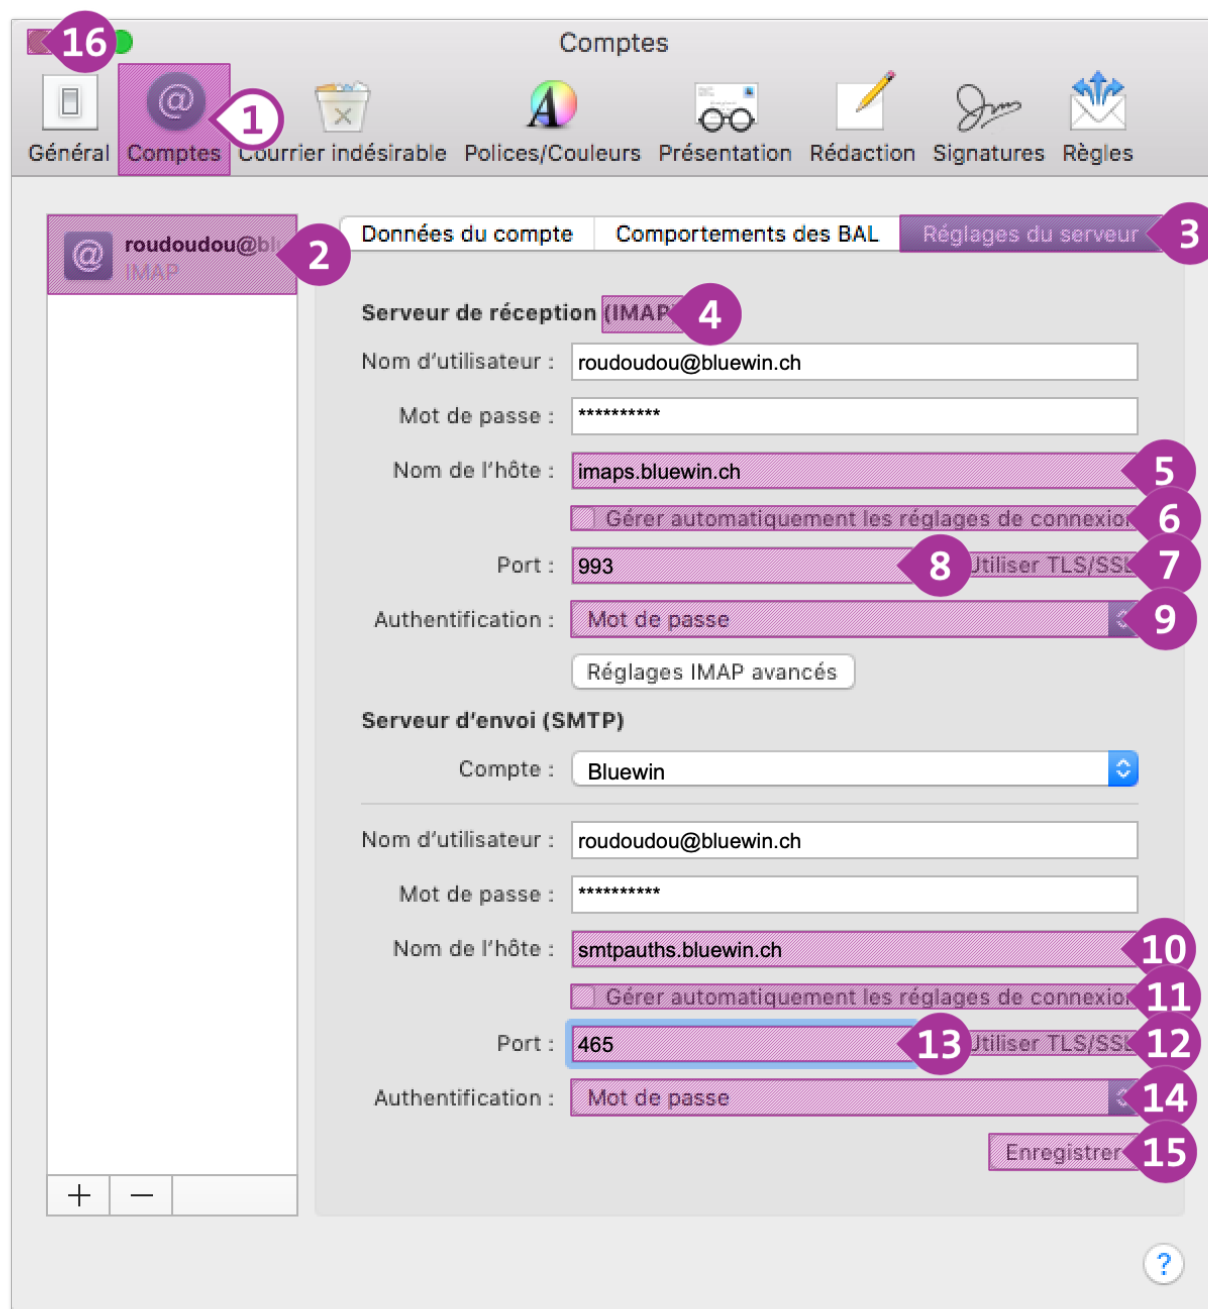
16

Comptes

Général Comptes 1 Courrier indésirable Polices/Couleurs Présentation Rédaction Signatures Règles

roudoudou@bl
IMAP
2

Données du compte Comportements des BAL Réglages du serveur 3

Serveur de réception (IMAP 4

Nom d'utilisateur : roudoudou@bluewin.ch

Mot de passe : **********

Nom de l'hôte : imaps.bluewin.ch 5

Gérer automatiquement les réglages de connexion 6

Port : 993 8 Utiliser TLS/SSL 7

Authentification : Mot de passe 9

Réglages IMAP avancés

Serveur d'envoi (SMTP)

Compte : Bluewin

Nom d'utilisateur : roudoudou@bluewin.ch

Mot de passe : **********

Nom de l'hôte : smtpauths.bluewin.ch 10

Gérer automatiquement les réglages de connexion 11

Port : 465 13 Utiliser TLS/SSL 12

Authentification : Mot de passe 14

Enregistrer 15

+ −

?